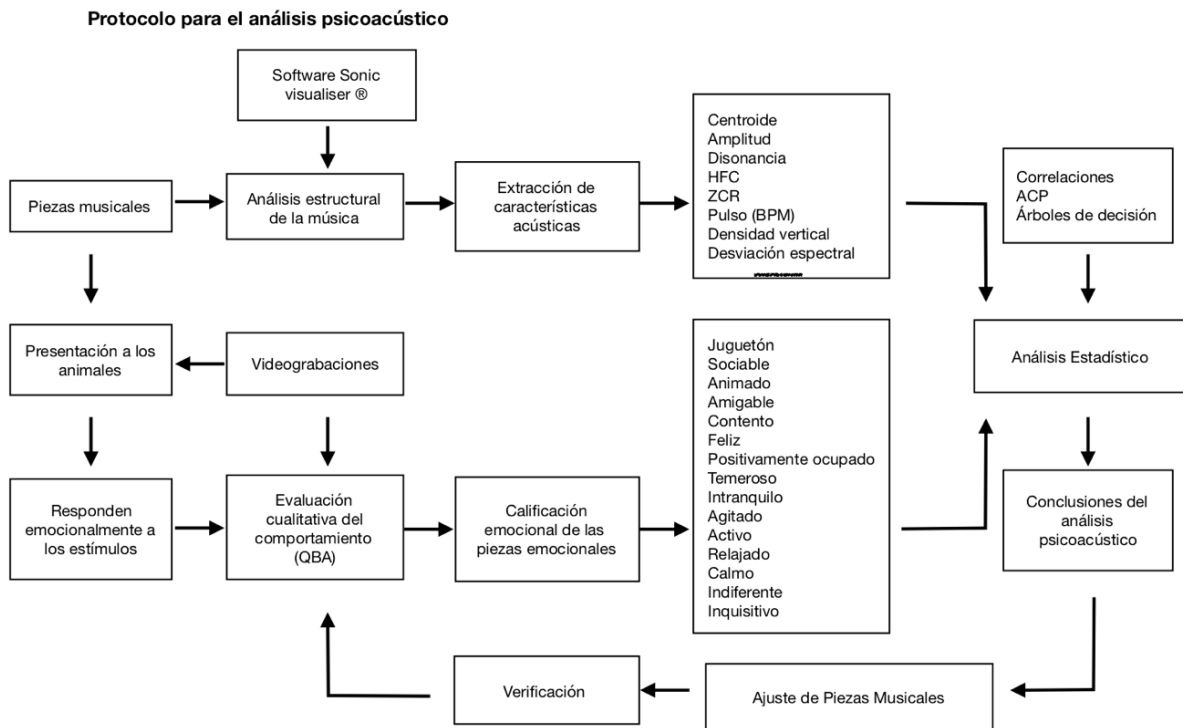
Protocolo para el análisis psicoacústico

Software Sonic visualiser ®

Piezas musicales

Análisis estructural de la música

Extracción de características acústicas

Centroide
Amplitud
Disonancia
HFC
ZCR
Pulso (BPM)
Densidad vertical
Desviación espectral

Correlaciones
ACP
Árboles de decisión

Presentación a los animales

Videograbaciones

Juguetón
Sociable
Animado
Amigable
Contento
Feliz
Positivamente ocupado
Temeroso
Intranquilo
Agitado
Activo
Relajado
Calmo
Indiferente
Inquisitivo

Análisis Estadístico

Responden emocionalmente a los estímulos

Evaluación cualitativa del comportamiento (QBA)

Calificación emocional de las piezas emocionales

Conclusiones del análisis psicoacústico

Verificación

Ajuste de Piezas Musicales